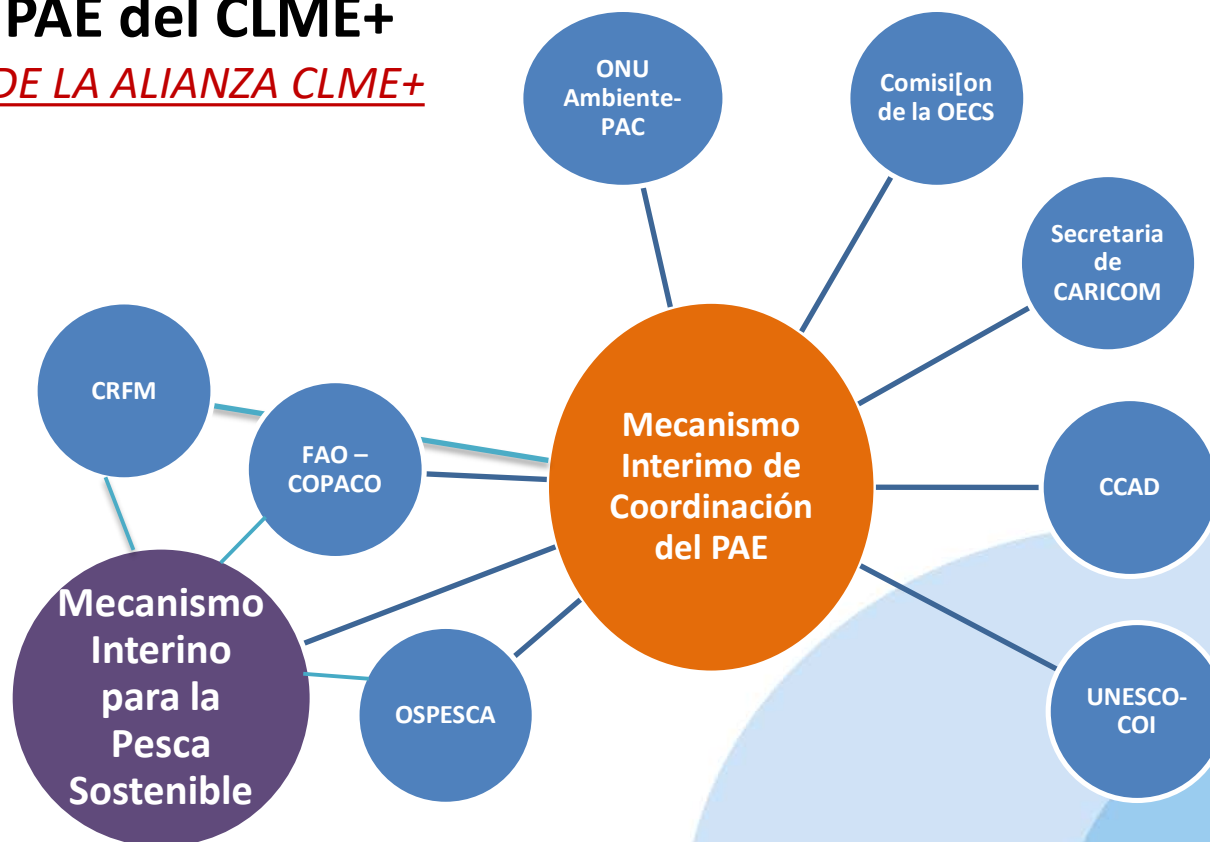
PAE del CLME+
DE LA ALIANZA CLME+

ONU Ambiente-PAC

Comisi[on de la OECS

Secretaria de CARICOM

CRFM

FAO – COPACO

Mecanismo Interimo de Coordinación del PAE

CCAD

Mecanismo Interino para la Pesca Sostenible

OSPESCA

UNESCO-COI